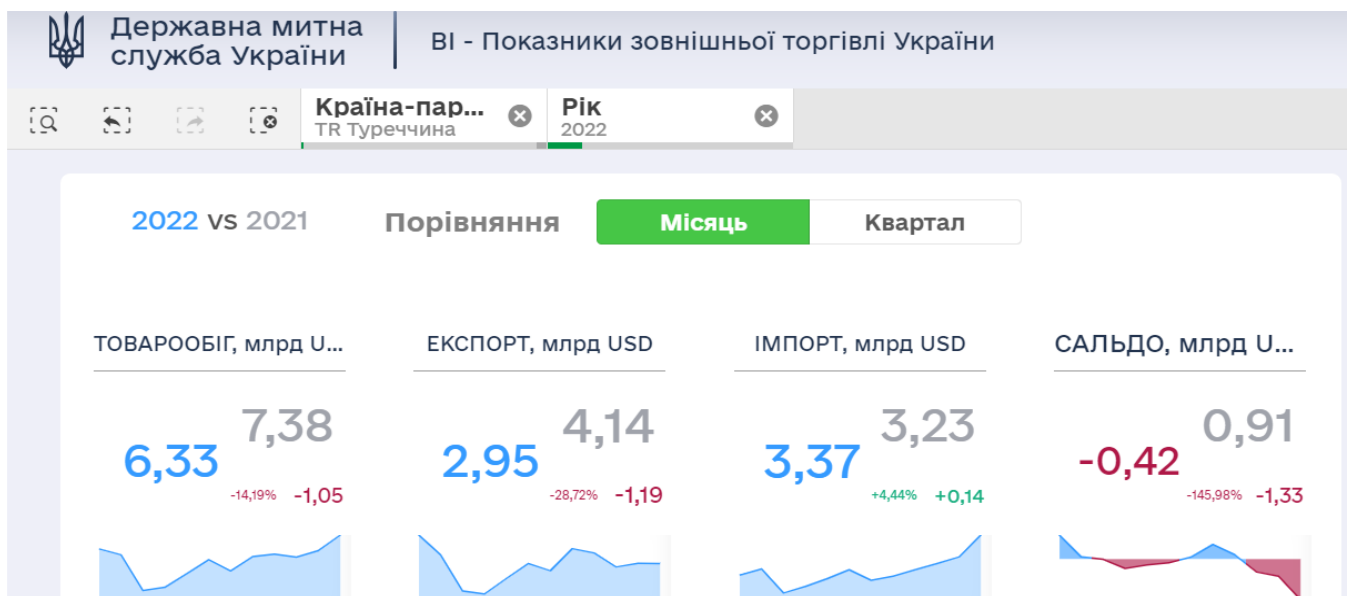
Державна митна служба України

BI - Показники зовнішньої торгівлі України

Країна-пар...
TR Туреччина

Рік
2022

2022 vs 2021

Порівняння

Місяць

Квартал

ТОВАРООБІГ, млрд U...

6,33

7,38

-14,19%

-1,05

ЕКСПОРТ, млрд USD

2,95

4,14

-28,72%

-1,19

ІМПОРТ, млрд USD

3,37

3,23

+4,44%

+0,14

САЛЬДО, млрд U...

-0,42

0,91

-145,98%

-1,33